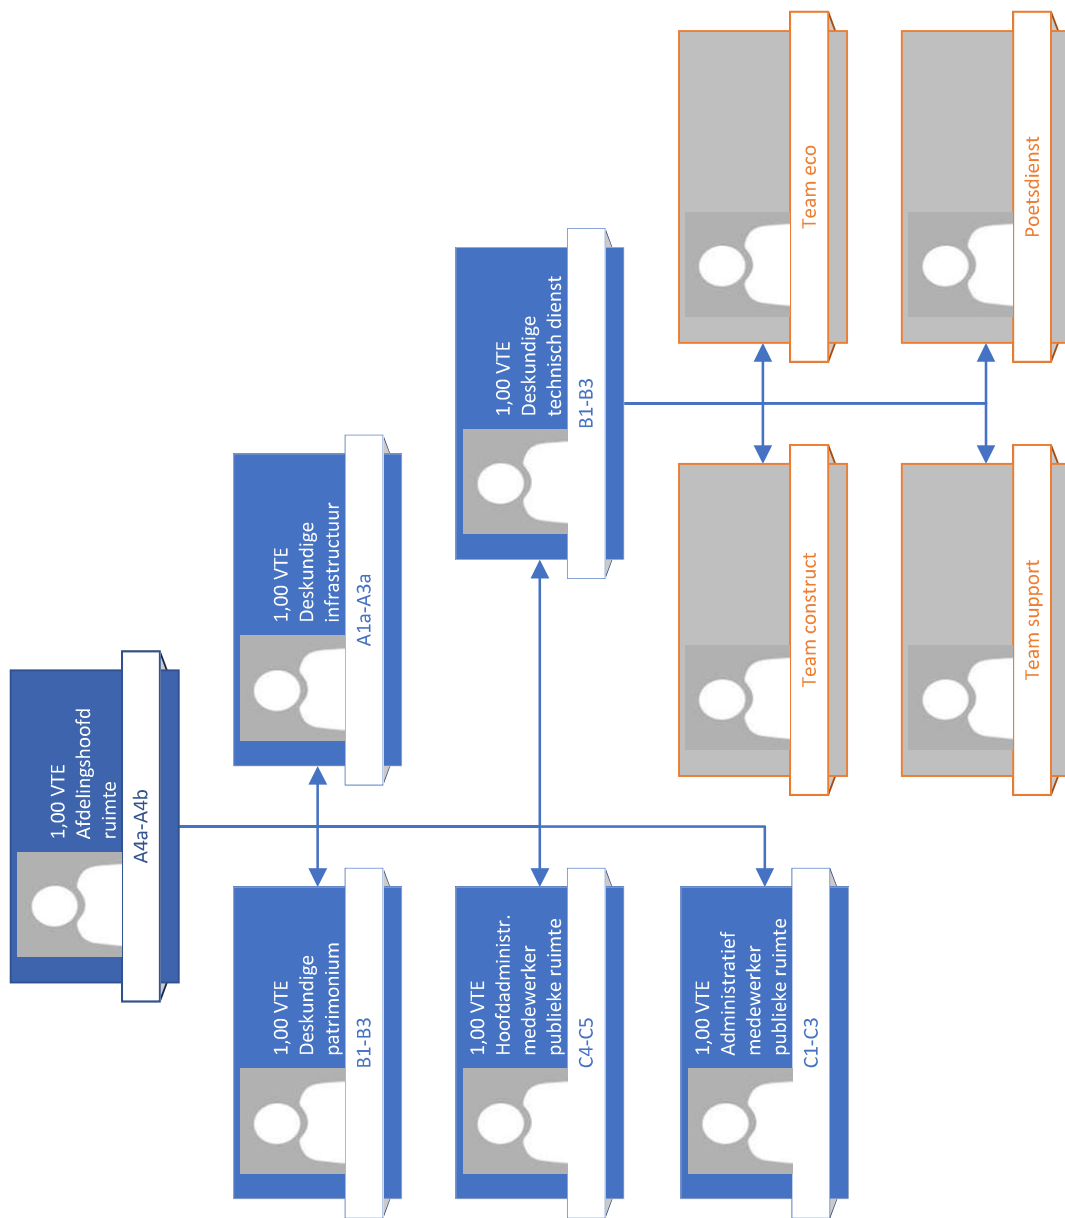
1,00 VTE
Afdelingshoofd ruimte
A4a-A4b

1,00 VTE
Deskundige infrastructuur
A1a-A3a

1,00 VTE
Deskundige technisch dienst
B1-B3

Team eco

Poetsdienst

Team construct

Team support

1,00 VTE
Deskundige patrimonium
B1-B3

1,00 VTE
Hoofdadministr. medewerker publieke ruimte
C4-C5

1,00 VTE
Administratief medewerker publieke ruimte
C1-C3